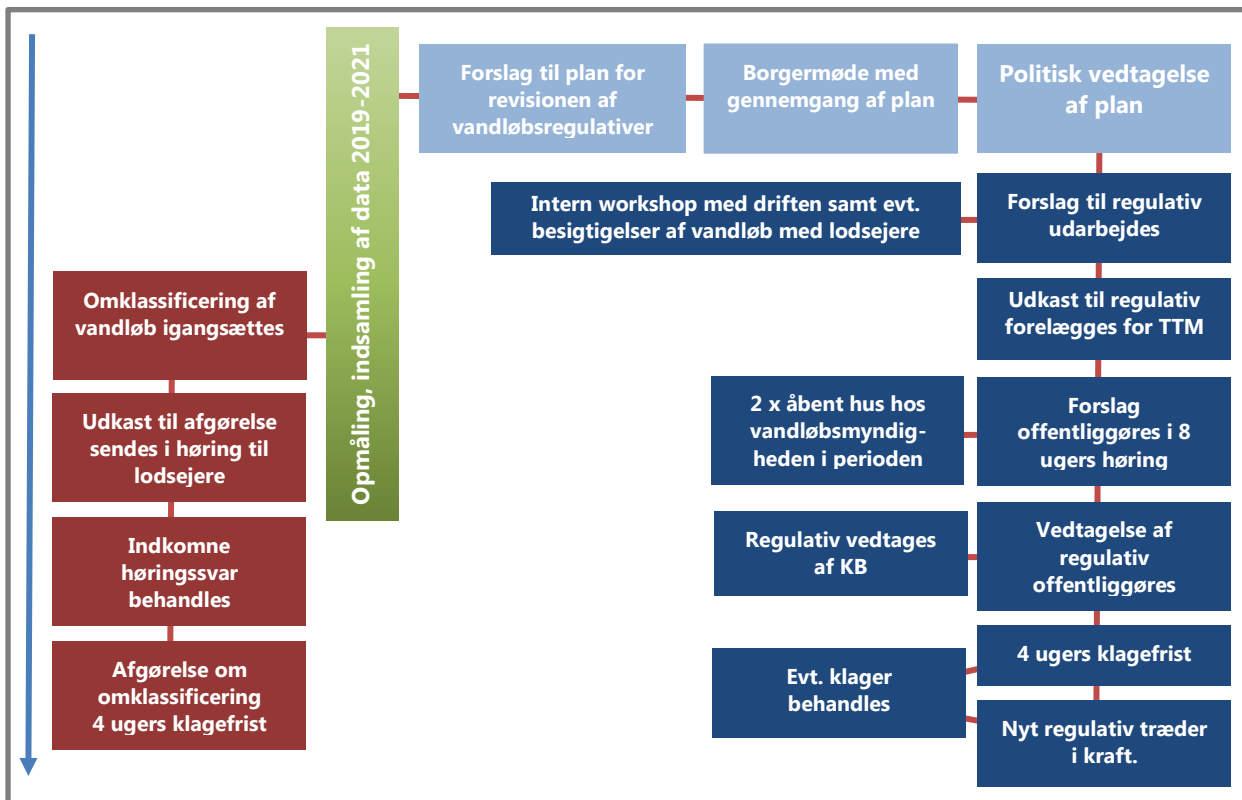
Opmåling, indsamling af data 2019-2021

Forslag til plan for revisionen af vandløbsregulativer

Borgermøde med gennemgang af plan

Politisk vedtagelse af plan

Intern workshop med driften samt evt. besigtigelser af vandløb med lodsejere

Forslag til regulativ udarbejdes

Udkast til regulativ forelægges for TTM

2 x åbent hus hos vandløbsmyndigheden i perioden

Forslag offentliggøres i 8 ugers høring

Regulativ vedtages af KB

Vedtagelse af regulativ offentliggøres

4 ugers klagefrist

Evt. klager behandles

Nyt regulativ træder i kraft.

Omklassificering af vandløb igangsættes

Udkast til afgørelse sendes i høring til lodsejere

Indkomne høringssvar behandles

Afgørelse om omklassificering 4 ugers klagefrist